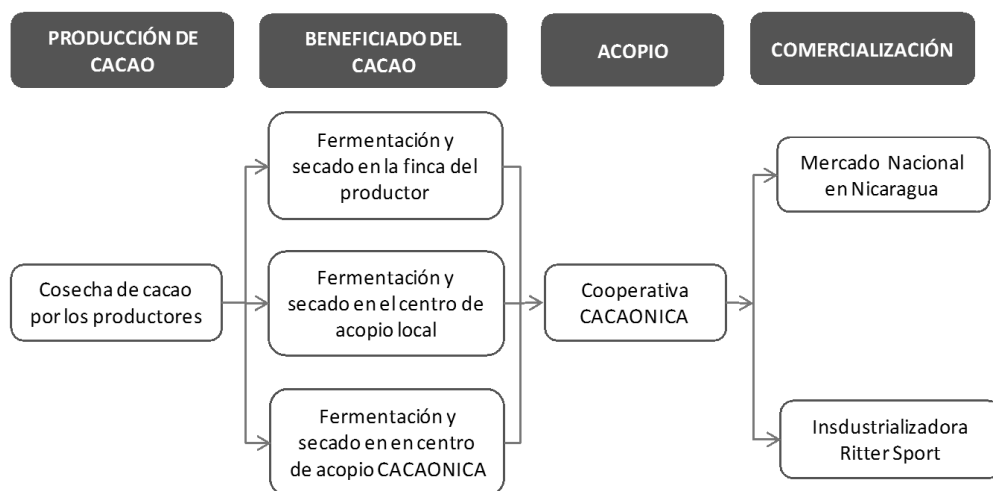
PRODUCCIÓN DE CACAO

BENEFICIADO DEL CACAO

ACOPIO

COMERCIALIZACIÓN

Cosecha de cacao por los productores

Fermentación y secado en la finca del productor

Fermentación y secado en el centro de acopio local

Fermentación y secado en en centro de acopio CACAONICA

Cooperativa CACAONICA

Mercado Nacional en Nicaragua

Insdustrializadora Ritter Sport